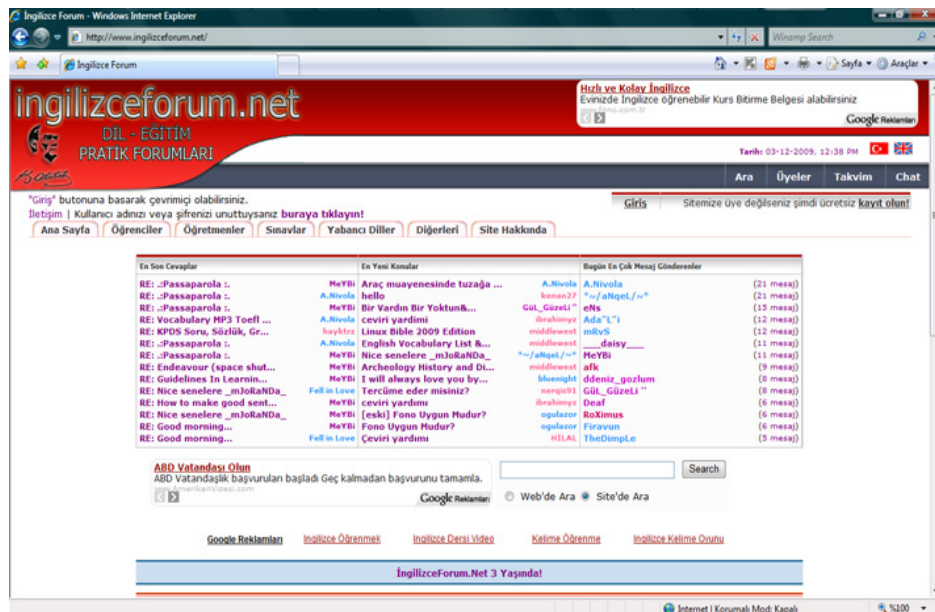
İngilizce Forum - Windows Internet Explorer

http://www.ingilizceforum.net/

Winamp Search

İngilizce Forum

Sayfa ▾ Araçlar ▾

ingilizceforum.net
DİL - EĞİTİM
PRATİK FORUMLARI

Hızlı ve Kolay İngilizce
Evinizde İngilizce öğrenebilir Kurs Bitirme Belgesi alabilirsiniz
www.fono.com.tr
Google Reklamları

Tarih: 03-12-2009, 12:38 PM

Ara | Üyeler | Takvim | Chat

"Giriş" butonuna basarak çevrimiçi olabilirsiniz.
İletişim | Kullanıcı adınızı veya şifrenizi unuttuysanız buraya tıklayın!

Giriş | Sitemize üye değilseniz şimdi ücretsiz kayıt olun!

Ana Sayfa | Öğrenciler | Öğretmenler | Sınavlar | Yabancı Diller | Diğerleri | Site Hakkında

| En Son Cevaplar | | En Yeni Konular | | Bugün En Çok Mesaj Gönderenler | |
|---|---|---|---|---|---|
| RE: .:Passaparola :. | MeYBi | Araç muayenesinde tuzağa ... | A.Nivola | A.Nivola | (21 mesaj) |
| RE: .:Passaparola :. | A.Nivola | hello | kenan27 | *~/aNqeL/~* | (21 mesaj) |
| RE: .:Passaparola :. | MeYBi | Bir Vardın Bir Yoktun&... | GüL_GüzeLi ¨ | eNs | (15 mesaj) |
| RE: Vocabulary MP3 Toefl ... | A.Nivola | ceviri yardimi | ibrahimyz | Ada"L"i | (12 mesaj) |
| RE: KPDS Soru, Sözlük, Gr... | hayktrz | Linux Bible 2009 Edition | middlewest | mRvS | (12 mesaj) |
| RE: .:Passaparola :. | A.Nivola | English Vocabulary List &... | middlewest | ___daisy___ | (11 mesaj) |
| RE: .:Passaparola :. | MeYBi | Nice senelere _mJoRaNDa_ | *~/aNqeL/~* | MeYBi | (11 mesaj) |
| RE: Endeavour (space shut... | MeYBi | Archeology History and Di... | middlewest | afk | (9 mesaj) |
| RE: Guidelines In Learnin... | MeYBi | I will always love you by... | bluenight | ddeniz_gozlum | (8 mesaj) |
| RE: Nice senelere _mJoRaNDa_ | Fell in Love | Tercüme eder misiniz? | nergis01 | GüL_GüzeLi ¨ | (8 mesaj) |
| RE: How to make good sent... | MeYBi | ceviri yardımı | ibrahimyz | Deaf | (6 mesaj) |
| RE: Nice senelere _mJoRaNDa_ | MeYBi | [eski] Fono Uygun Mudur? | ogulazor | RoXimus | (6 mesaj) |
| RE: Good morning... | MeYBi | Fono Uygun Mudur? | ogulazor | Firavun | (6 mesaj) |
| RE: Good morning... | Fell in Love | Çeviri yardımı | HİLAL | TheDimpLe | (5 mesaj) |

ABD Vatandaşı Olun
ABD Vatandaşlık başvuruları başladı Geç kalmadan başvurunu tamamla.
www.Amerikanvizesi.com
Google Reklamları

Search
Web'de Ara   Site'de Ara

Google Reklamları | İngilizce Öğrenmek | İngilizce Dersi Video | Kelime Öğrenme | İngilizce Kelime Oyunu

İngilizceForum.Net 3 Yaşında!

Internet | Korumalı Mod: Kapalı   %100